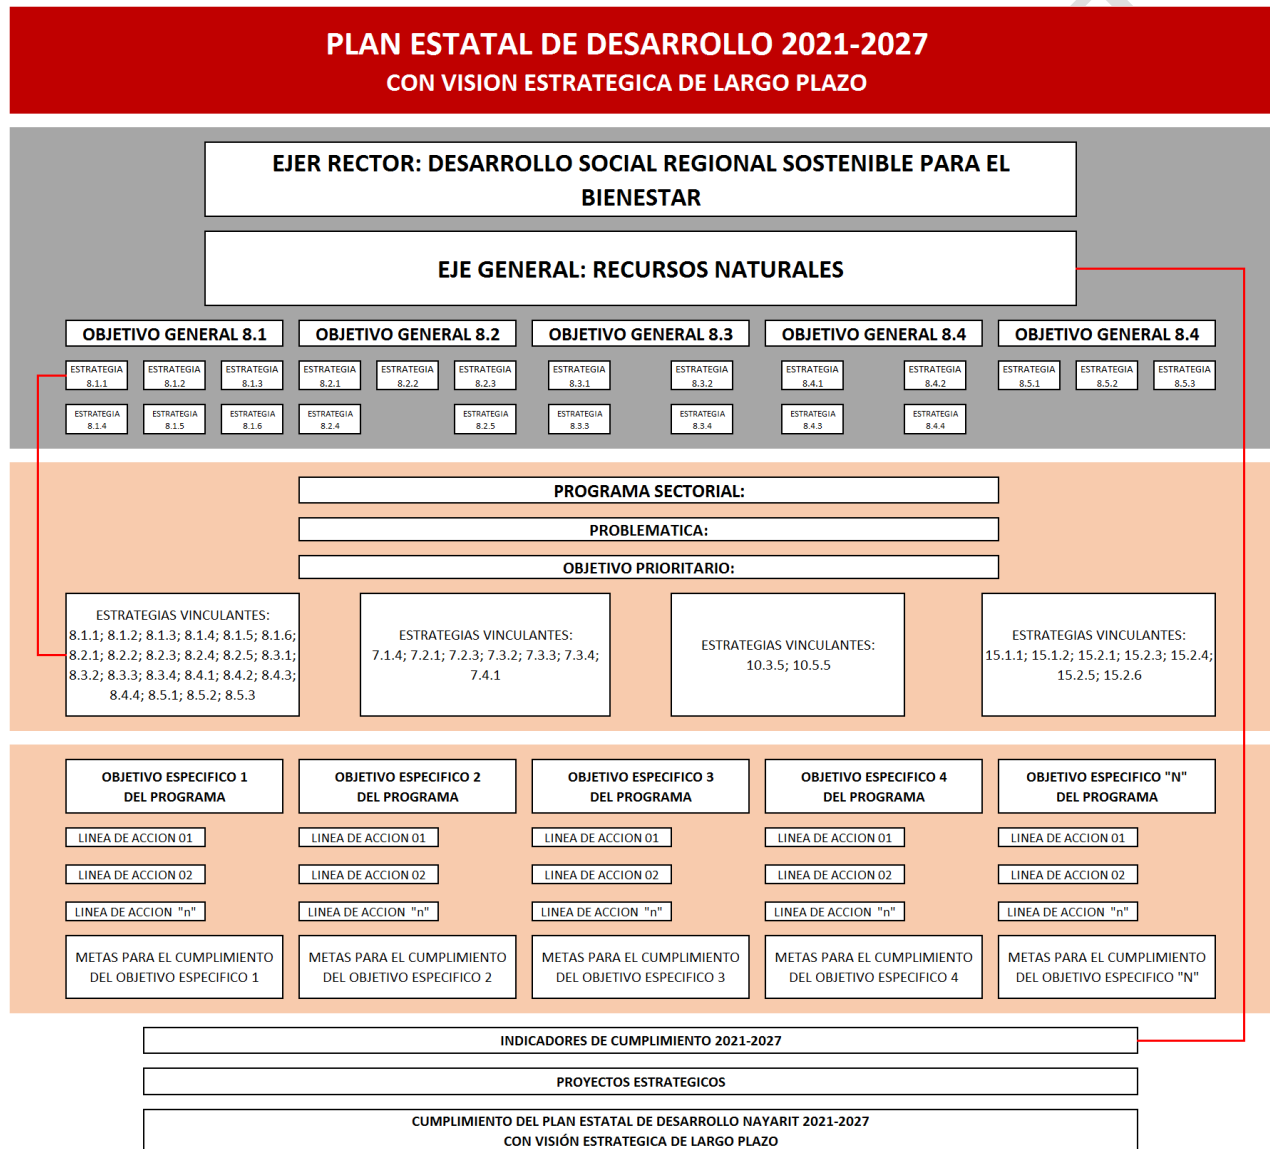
PLAN ESTATAL DE DESARROLLO 2021-2027
CON VISION ESTRATEGICA DE LARGO PLAZO

EJER RECTOR: DESARROLLO SOCIAL REGIONAL SOSTENIBLE PARA EL BIENESTAR

EJE GENERAL: RECURSOS NATURALES

OBJETIVO GENERAL 8.1
ESTRATEGIA 8.1.1
ESTRATEGIA 8.1.2
ESTRATEGIA 8.1.3
ESTRATEGIA 8.1.4
ESTRATEGIA 8.1.5
ESTRATEGIA 8.1.6

OBJETIVO GENERAL 8.2
ESTRATEGIA 8.2.1
ESTRATEGIA 8.2.2
ESTRATEGIA 8.2.3
ESTRATEGIA 8.2.4
ESTRATEGIA 8.2.5

OBJETIVO GENERAL 8.3
ESTRATEGIA 8.3.1
ESTRATEGIA 8.3.2
ESTRATEGIA 8.3.3
ESTRATEGIA 8.3.4

OBJETIVO GENERAL 8.4
ESTRATEGIA 8.4.1
ESTRATEGIA 8.4.2
ESTRATEGIA 8.4.3
ESTRATEGIA 8.4.4

OBJETIVO GENERAL 8.4
ESTRATEGIA 8.5.1
ESTRATEGIA 8.5.2
ESTRATEGIA 8.5.3

PROGRAMA SECTORIAL:
PROBLEMATICA:
OBJETIVO PRIORITARIO:

ESTRATEGIAS VINCULANTES: 8.1.1; 8.1.2; 8.1.3; 8.1.4; 8.1.5; 8.1.6; 8.2.1; 8.2.2; 8.2.3; 8.2.4; 8.2.5; 8.3.1; 8.3.2; 8.3.3; 8.3.4; 8.4.1; 8.4.2; 8.4.3; 8.4.4; 8.5.1; 8.5.2; 8.5.3

ESTRATEGIAS VINCULANTES: 7.1.4; 7.2.1; 7.2.3; 7.3.2; 7.3.3; 7.3.4; 7.4.1

ESTRATEGIAS VINCULANTES: 10.3.5; 10.5.5

ESTRATEGIAS VINCULANTES: 15.1.1; 15.1.2; 15.2.1; 15.2.3; 15.2.4; 15.2.5; 15.2.6

OBJETIVO ESPECIFICO 1 DEL PROGRAMA
LINEA DE ACCION 01
LINEA DE ACCION 02
LINEA DE ACCION "n"
METAS PARA EL CUMPLIMIENTO DEL OBJETIVO ESPECIFICO 1

OBJETIVO ESPECIFICO 2 DEL PROGRAMA
LINEA DE ACCION 01
LINEA DE ACCION 02
LINEA DE ACCION "n"
METAS PARA EL CUMPLIMIENTO DEL OBJETIVO ESPECIFICO 2

OBJETIVO ESPECIFICO 3 DEL PROGRAMA
LINEA DE ACCION 01
LINEA DE ACCION 02
LINEA DE ACCION "n"
METAS PARA EL CUMPLIMIENTO DEL OBJETIVO ESPECIFICO 3

OBJETIVO ESPECIFICO 4 DEL PROGRAMA
LINEA DE ACCION 01
LINEA DE ACCION 02
LINEA DE ACCION "n"
METAS PARA EL CUMPLIMIENTO DEL OBJETIVO ESPECIFICO 4

OBJETIVO ESPECIFICO "N" DEL PROGRAMA
LINEA DE ACCION 01
LINEA DE ACCION 02
LINEA DE ACCION "n"
METAS PARA EL CUMPLIMIENTO DEL OBJETIVO ESPECIFICO "N"

INDICADORES DE CUMPLIMIENTO 2021-2027
PROYECTOS ESTRATEGICOS
CUMPLIMIENTO DEL PLAN ESTATAL DE DESARROLLO NAYARIT 2021-2027
CON VISIÓN ESTRATEGICA DE LARGO PLAZO